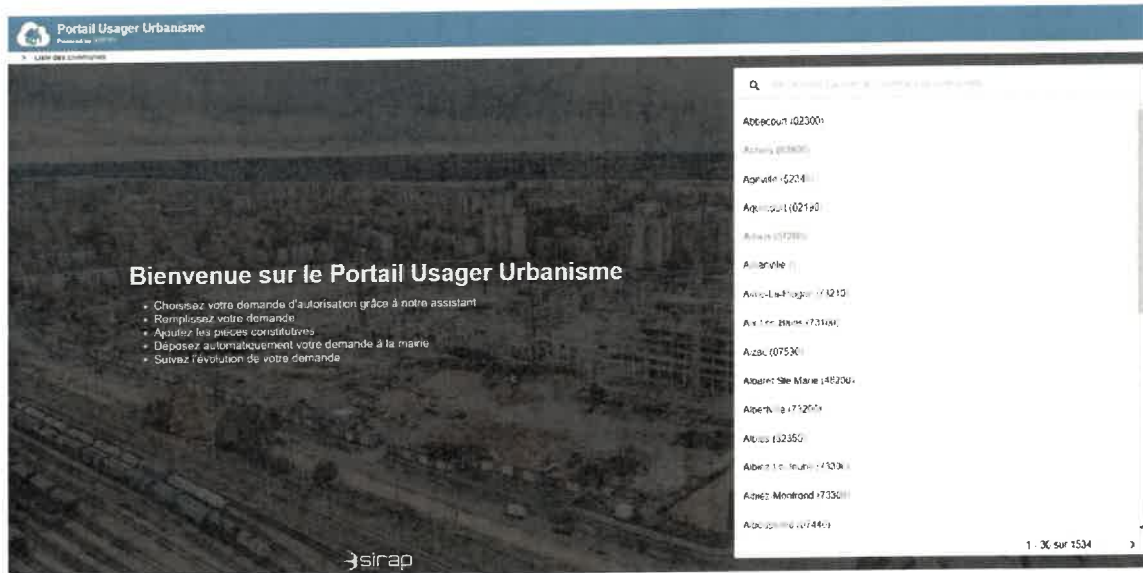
Portail Usager Urbanisme
Powered by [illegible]

> Liste des communes

Bienvenue sur le Portail Usager Urbanisme

- Choisissez votre demande d'autorisation grâce à notre assistant
- Remplissez votre demande
- Ajoutez les pièces constitutives
- Déposez automatiquement votre demande à la mairie
- Suivez l'évolution de votre demande

sirap

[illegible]

Abbecourt (02300)
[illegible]
Agnville (5224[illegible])
Aguicourt (021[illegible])
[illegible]
Aillanville ([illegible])
Aime-La-Plagne (73210)
Aix-les-Bains (73100)
Aizac (07530)
Albaret Ste Marie (48200)
Albertville (73200)
Albiez (52350)
Albiez-le-Jeune (7330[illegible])
Albiez-Montrond (7330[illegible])
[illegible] (0744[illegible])

1 - 30 sur 1534 >